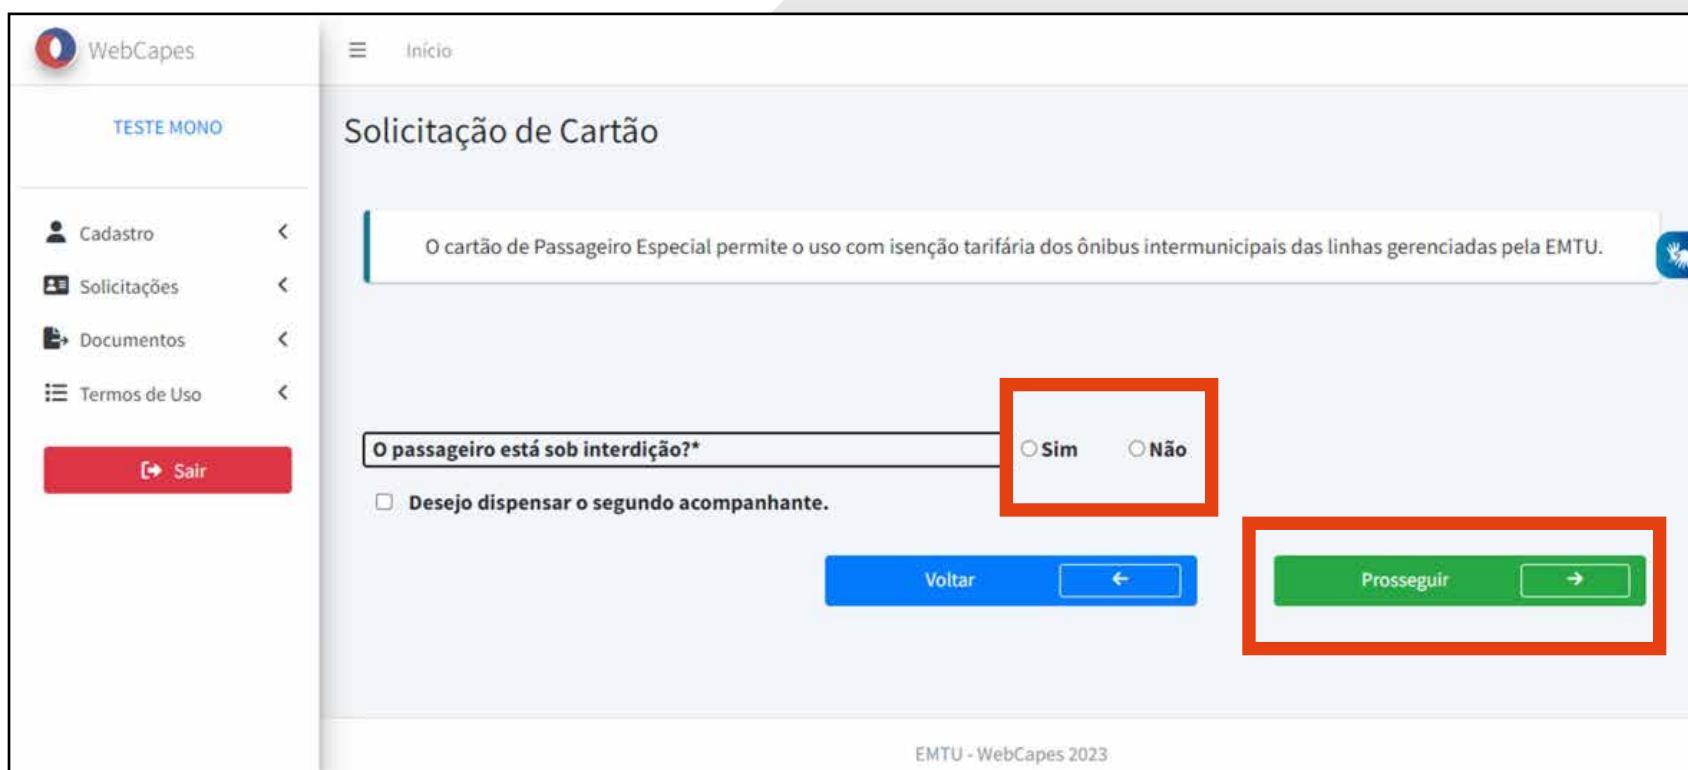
WebCapes

Início

TESTE MONO

Cadastro

Solicitações

Documentos

Termos de Uso

Sair

Solicitação de Cartão

O cartão de Passageiro Especial permite o uso com isenção tarifária dos ônibus intermunicipais das linhas gerenciadas pela EMTU.

O passageiro está sob interdição?*

Sim

Não

Desejo dispensar o segundo acompanhante.

Voltar

Prosseguir

EMTU - WebCapes 2023